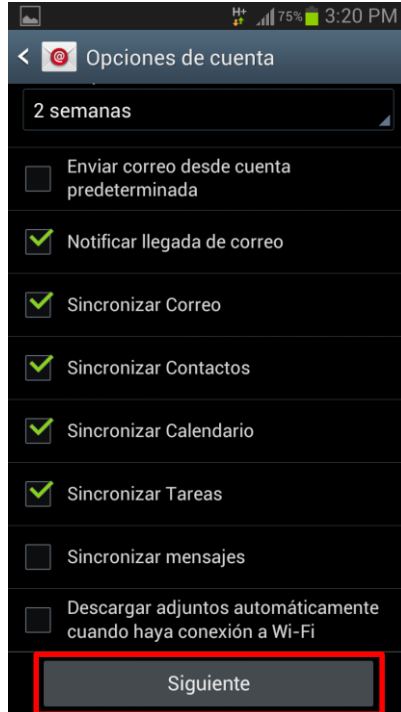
H+ 75% 3:20 PM

Opciones de cuenta

2 semanas

Enviar correo desde cuenta predeterminada

Notificar llegada de correo

Sincronizar Correo

Sincronizar Contactos

Sincronizar Calendario

Sincronizar Tareas

Sincronizar mensajes

Descargar adjuntos automáticamente cuando haya conexión a Wi-Fi

Siguiente